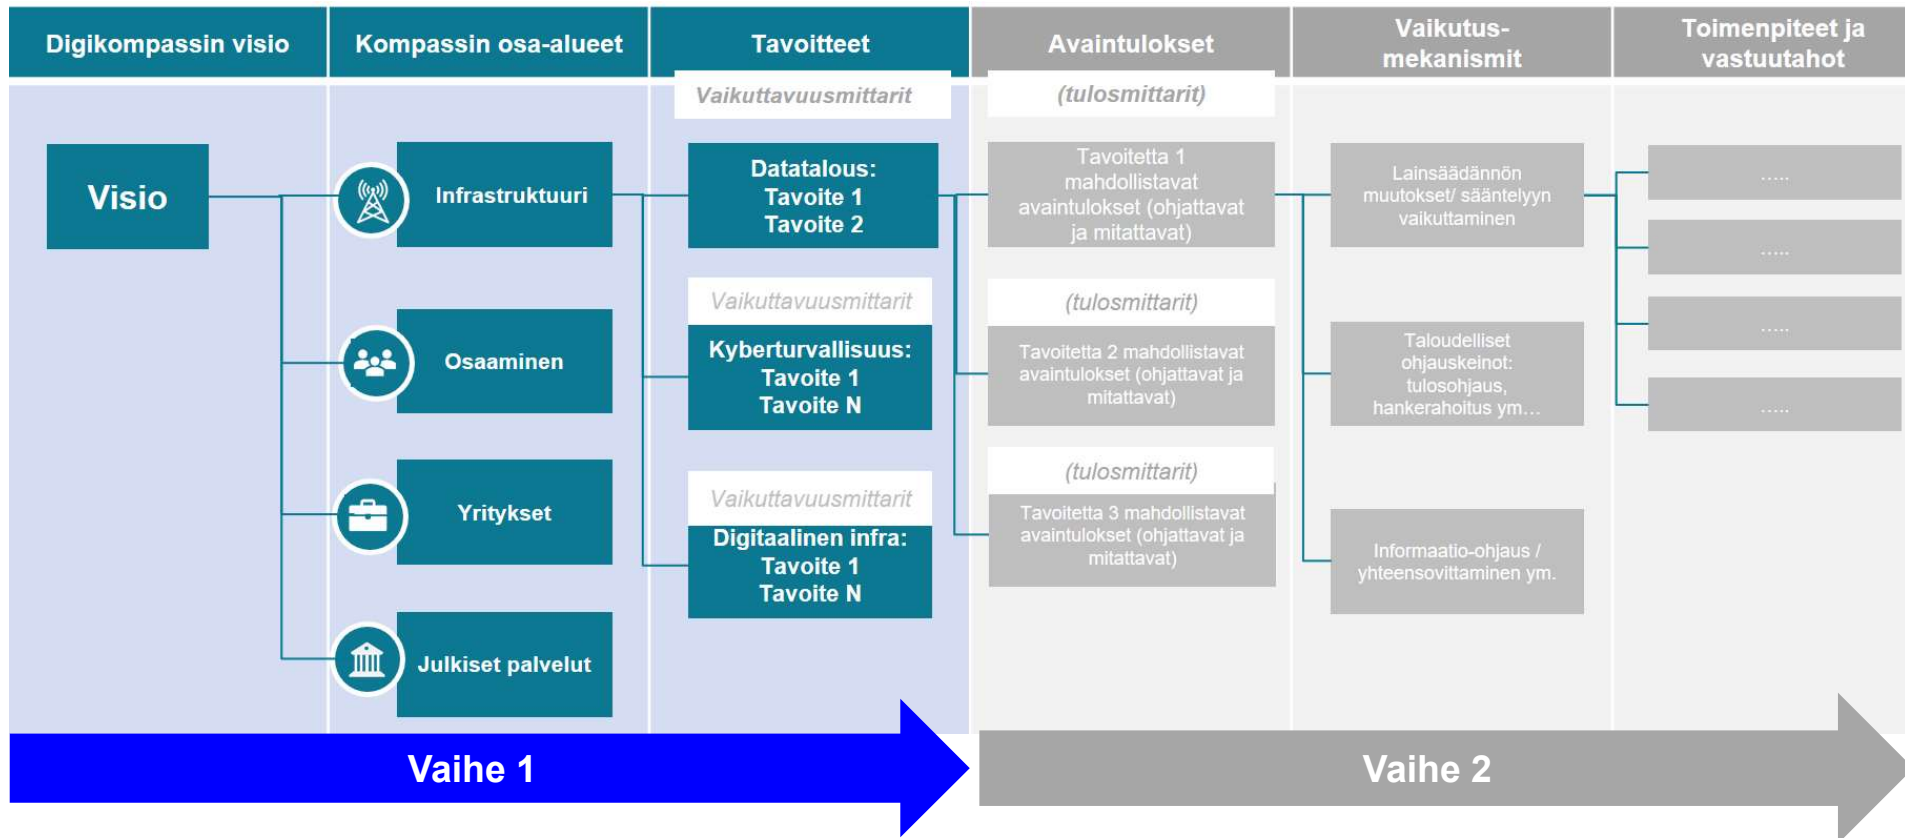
Digikompassin visio

Kompassin osa-alueet

Tavoitteet

Avaintulokset

Vaikutus-mekanismit

Toimenpiteet ja vastuutahot

Vaikuttavuusmittarit

(tulosmittarit)

Visio

Infrastruktuuri

Datatalous: Tavoite 1 Tavoite 2

Tavoitetta 1 mahdollistavat avaintulokset (ohjattavat ja mitattavat)

Lainsäädännön muutokset/ sääntelyyn vaikuttaminen

.....

Vaikuttavuusmittarit

(tulosmittarit)

.....

Osaaminen

Kyberturvallisuus: Tavoite 1 Tavoite N

Tavoitetta 2 mahdollistavat avaintulokset (ohjattavat ja mitattavat)

Taloudelliset ohjauskeinot: tulosohjaus, hankerahoitus ym…

.....

.....

Vaikuttavuusmittarit

(tulosmittarit)

Yritykset

Digitaalinen infra: Tavoite 1 Tavoite N

Tavoitetta 3 mahdollistavat avaintulokset (ohjattavat ja mitattavat)

Informaatio-ohjaus / yhteensovittaminen ym.

Julkiset palvelut

Vaihe 1

Vaihe 2